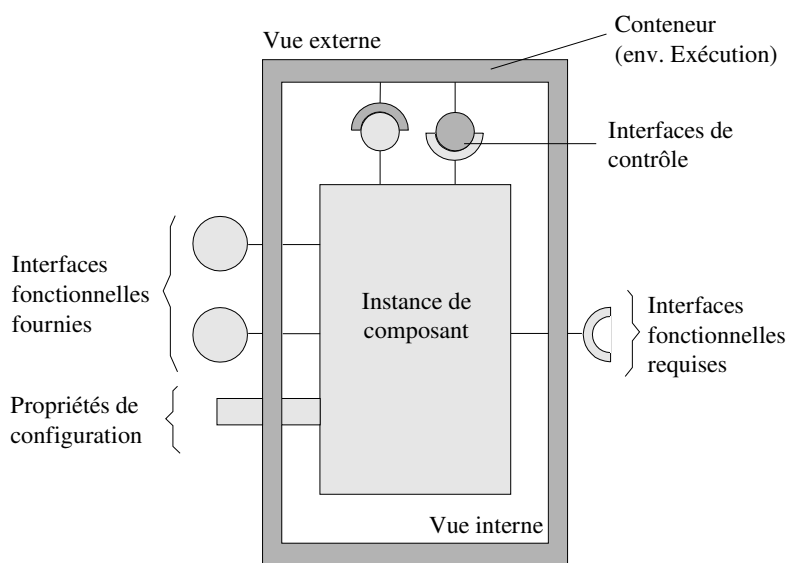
Vue externe

Conteneur
(env. Exécution)

Interfaces de
contrôle

Interfaces
fonctionnelles
fournies

Instance de
composant

Interfaces
fonctionnelles
requises

Propriétés de
configuration

Vue interne